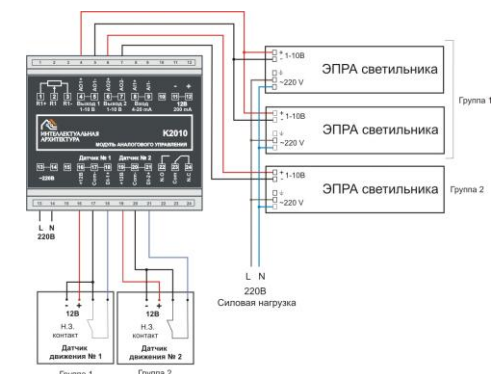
1 2 3 4 5 6 7 8 9 10 11 12

R1+ R1 R1- Выход 1 1-10 В Выход 2 1-10 В Вход 4-20 mA 12В 200 mA

ИНТЕЛЛЕКТУАЛЬНАЯ АРХИТЕКТУРА

K2010

МОДУЛЬ АНАЛОГОВОГО УПРАВЛЕНИЯ

~220В

Датчик № 1

Датчик № 2

13 14 15 16 17 18 19 20 21 22 23 24

L N
220В

+ 1-10В
~220 V
ЭПРА светильника

+ 1-10В
~220 V
ЭПРА светильника

Группа 1

+ 1-10В
~220 V
ЭПРА светильника

Группа 2

L N
220В
Силовая нагрузка

- +
12В
Н.З. контакт
Датчик движения № 1
Группа 1

- +
12В
Н.З. контакт
Датчик движения № 2
Группа 2